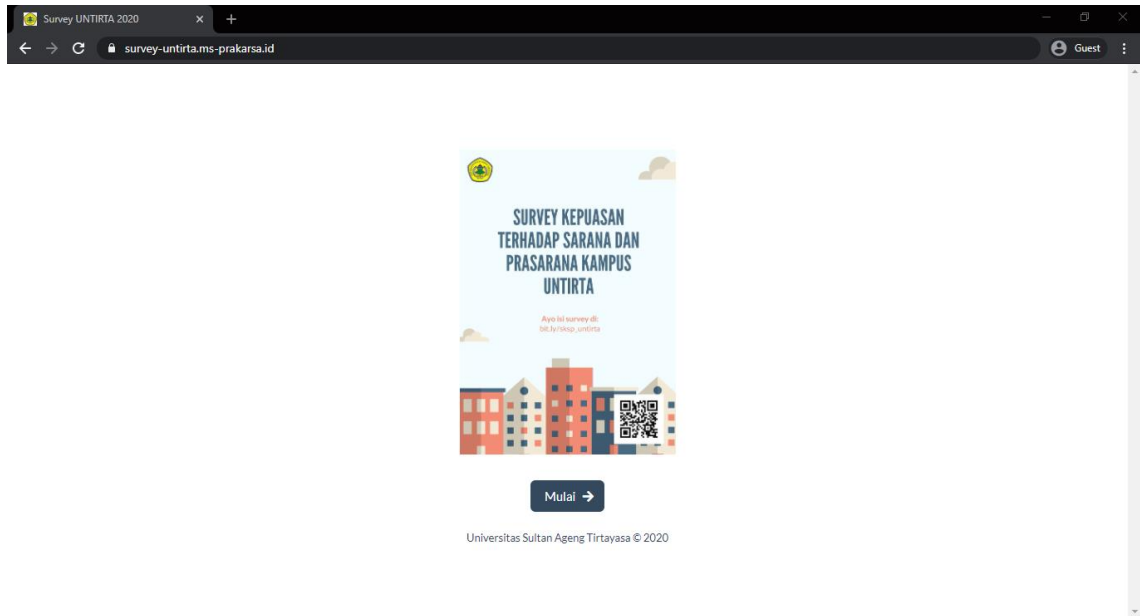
Survey UNTIRTA 2020

survey-untirta.ms-prakarsa.id

Guest

SURVEY KEPUASAN TERHADAP SARANA DAN PRASARANA KAMPUS UNTIRTA

Ayo isi survey di:
bit.ly/sksp_untirta

Mulai

Universitas Sultan Ageng Tirtayasa © 2020